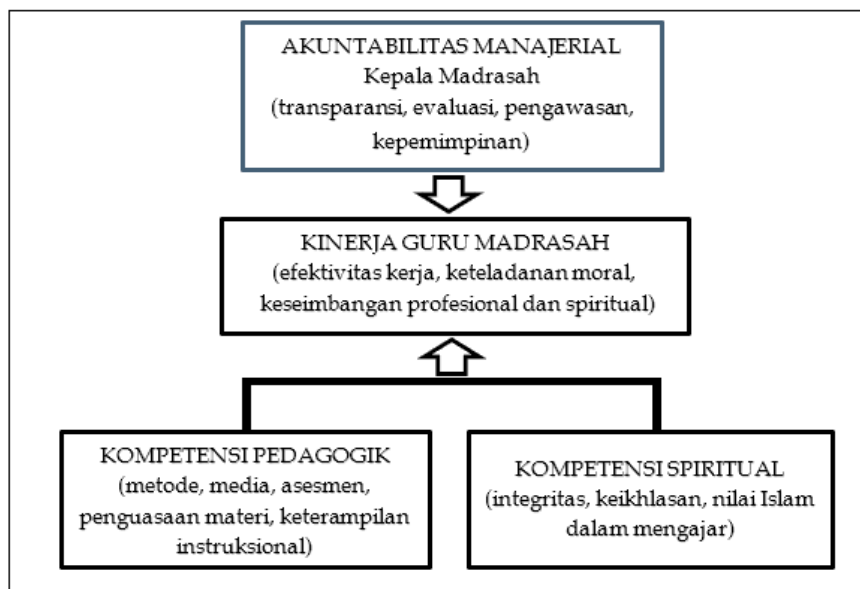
AKUNTABILITAS MANAJERIAL
Kepala Madrasah
(transparansi, evaluasi, pengawasan, kepemimpinan)

KINERJA GURU MADRASAH
(efektivitas kerja, keteladanan moral, keseimbangan profesional dan spiritual)

KOMPETENSI PEDAGOGIK
(metode, media, asesmen, penguasaan materi, keterampilan instruksional)

KOMPETENSI SPIRITUAL
(integritas, keikhlasan, nilai Islam dalam mengajar)